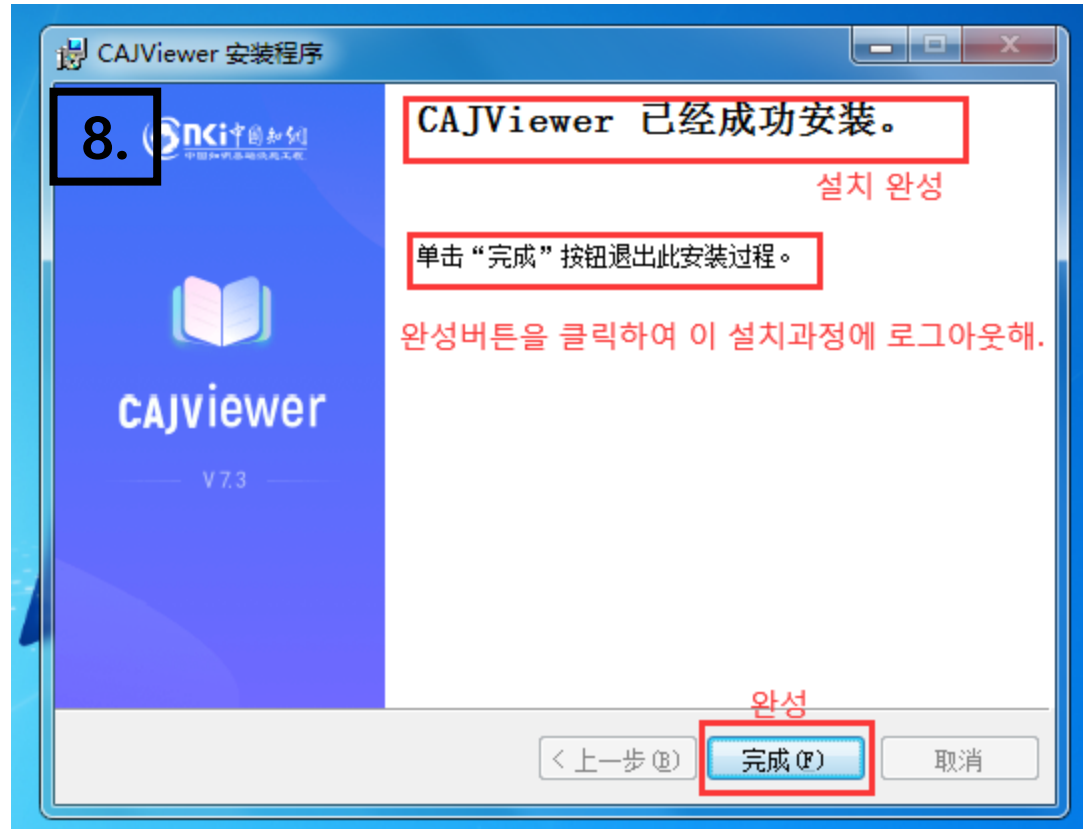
CAJViewer 安装程序

8.

CNKI中国知网
中国知识基础设施工程

CAJViewer

V 7.3

CAJViewer 已经成功安装。

설치 완성

单击“完成”按钮退出此安装过程。

완성버튼을 클릭하여 이 설치과정에 로그아웃해.

완성

< 上一步(B)

完成(F)

取消